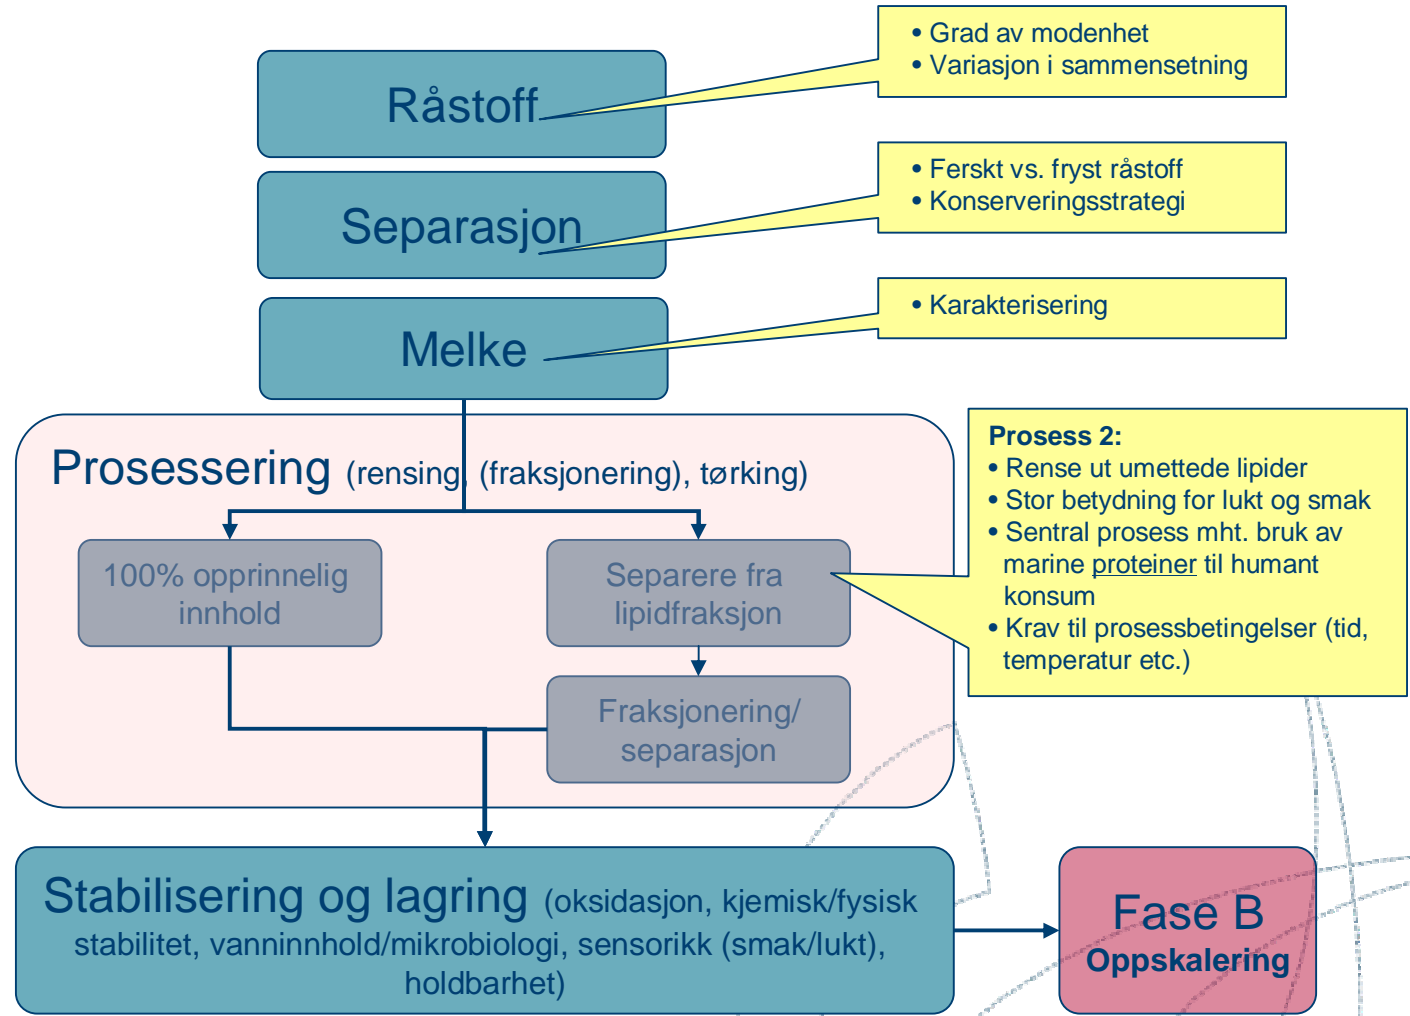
Råstoff

• Grad av modenhet
• Variasjon i sammensetning

Separasjon

• Ferskt vs. fryst råstoff
• Konserveringsstrategi

Melke

• Karakterisering

Prosessering (rensing, (fraksjonering), tørking)

100% opprinnelig innhold

Separere fra lipidfraksjon

Fraksjonering/ separasjon

Prosess 2:
• Rense ut umettede lipider
• Stor betydning for lukt og smak
• Sentral prosess mht. bruk av marine proteiner til humant konsum
• Krav til prosessbetingelser (tid, temperatur etc.)

Stabilisering og lagring (oksidasjon, kjemisk/fysisk stabilitet, vanninnhold/mikrobiologi, sensorikk (smak/lukt), holdbarhet)

Fase B
Oppskalering